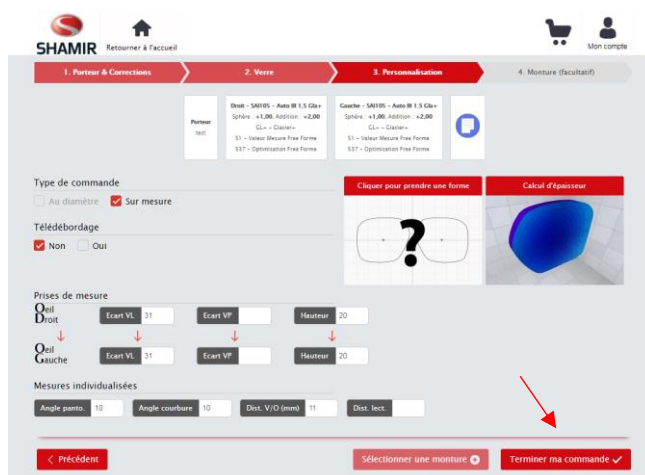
SHAMIR Retourner à l'accueil

Mon compte

1. Porteur & Corrections
2. Verre
3. Personnalisation
4. Monture (facultatif)

Porteur
test

Droit - SAI105 - Auto III 1.5 Gla+
Sphère : +1,00, Addition : +2,00
GL+ - Clasler+
S1 - Valeur Mesure Free Forme
S37 - Optimisation Free Forme

Gauche - SAI105 - Auto III 1.5 Gla+
Sphère : +1,00, Addition : +2,00
GL+ - Clasler+
S1 - Valeur Mesure Free Forme
S37 - Optimisation Free Forme

Type de commande
Au diamètre
Sur mesure

Télédébordage
Non
Oui

Cliquer pour prendre une forme
?
Calcul d'épaisseur

Prises de mesure
Oeil Droit
Ecart VL 31
Ecart VP
Hauteur 20

Oeil Gauche
Ecart VL 31
Ecart VP
Hauteur 20

Mesures individualisées
Angle panto. 10
Angle courbure 10
Dist. V/O (mm) 11
Dist. lect.

< Précédent
Sélectionner une monture
Terminer ma commande